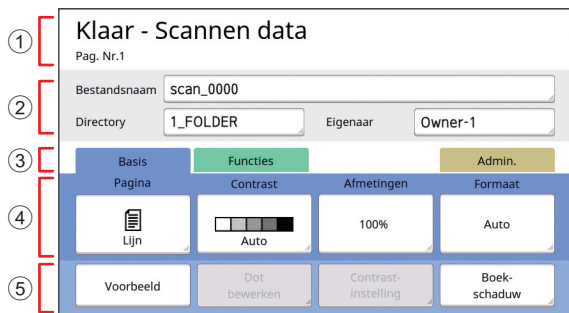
①
Klaar - Scannen data
Pag. Nr.1

②
Bestandsnaam scan_0000
Directory 1_FOLDER
Eigenaar Owner-1

③
Basis
Functies
Admin.

④
Pagina
Contrast
Afmetingen
Formaat

Lijn
Auto
100%
Auto

⑤
Voorbeeld
Dot bewerken
Contrast-instelling
Boek-schaduw